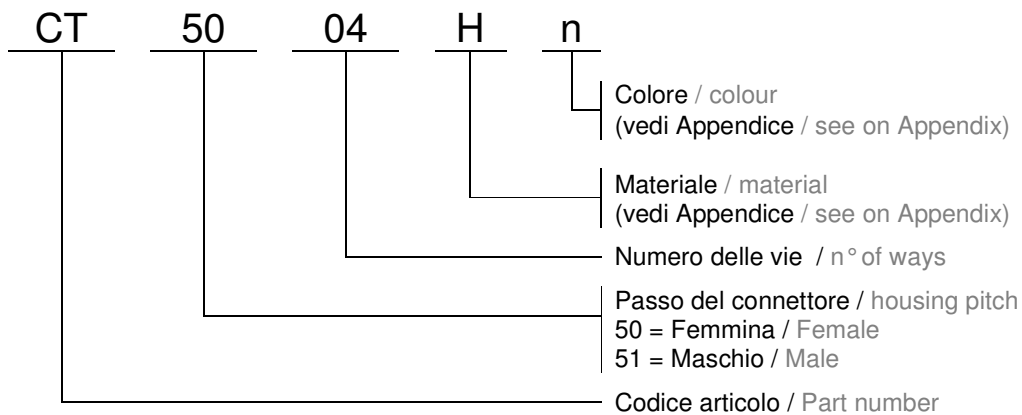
CT 50 04 H n

Colore / colour
(vedi Appendice / see on Appendix)

Materiale / material
(vedi Appendice / see on Appendix)

Numero delle vie / n° of ways

Passo del connettore / housing pitch
50 = Femmina / Female
51 = Maschio / Male

Codice articolo / Part number